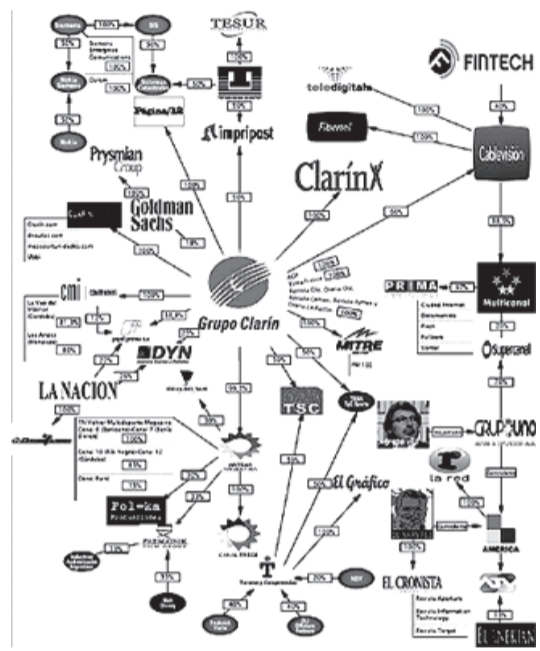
TESUR

FINTECH

Siemens

100%

SIS

Siemens Itron Business Communications

Prysmian Group

Goldman Sachs

Página/12

Impripost

telodigitals

Fibertel

Cablevisión

Clarín

cmi

LA NACION

DYN

Grupo Clarín

PRIMA

Multicanal

Supercanal

MITRE

TSC

GRUPO UNO

la red

El Gráfico

Fol-ka

AMERICA

EL CRONISTA

100%

50%

25%

33%

60%

40%

90%

100%